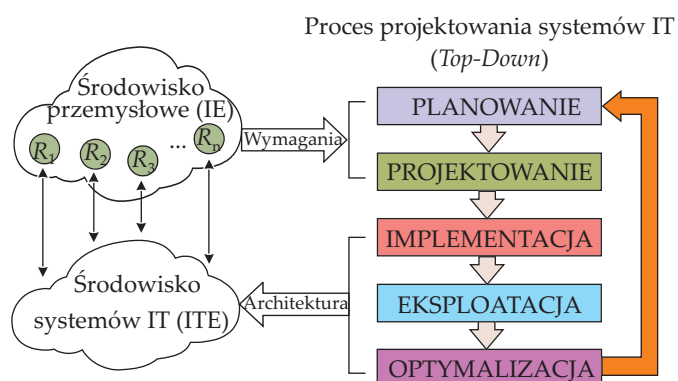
Proces projektowania systemów IT
(*Top-Down*)

Środowisko przemysłowe (IE)

$R_1$ $R_2$ $R_3$ ... $R_n$

Wymagania

PLANOWANIE

PROJEKTOWANIE

IMPLEMENTACJA

EKSPLOATACJA

OPTYMALIZACJA

Architektura

Środowisko systemów IT (ITE)